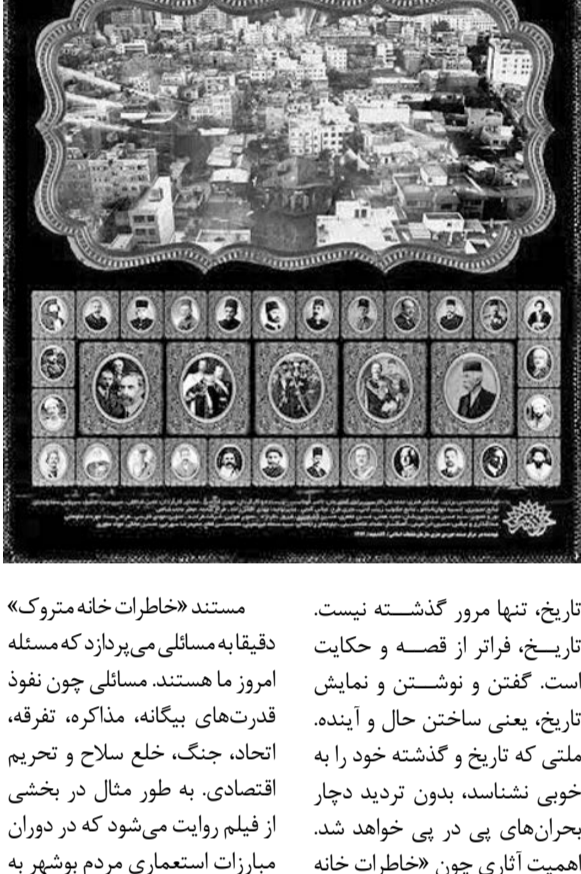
تاریخ، تنها مرور گذشته نیست. تاریخ، فراتر از قصه و حکایت است. گفتن و نوشتن و نمایش تاریخ، یعنی ساختن حال و آینده. ملتی که تاریخ و گذشته خود را به خوبی نشناسد، بدون تردید دچار بحران‌های پی در پی خواهد شد. اهمیت آثاری چون «خاطرات خانه

مستند «خاطرات خانه متروک» دقیقا به مسائلی می‌پردازد که مسئله امروز ما هستند. مسائلی چون نفوذ قدرت‌های بیگانه، مذاکره، تفرقه، اتحاد، جنگ، خلع سلاح و تحریم اقتصادی. به طور مثال در بخشی از فیلم روایت می‌شود که در دوران مبارزات استعماری مردم بوشهر به